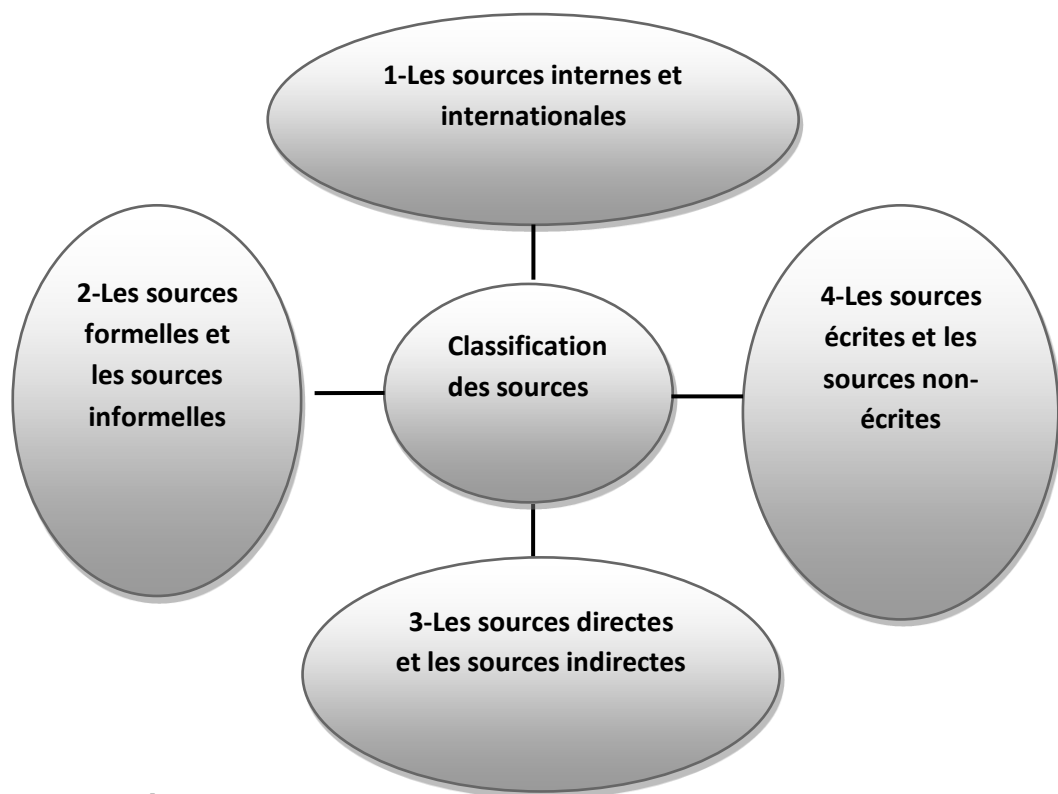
1-Les sources internes et internationales

2-Les sources formelles et les sources informelles

Classification des sources

4-Les sources écrites et les sources non-écrites

3-Les sources directes et les sources indirectes